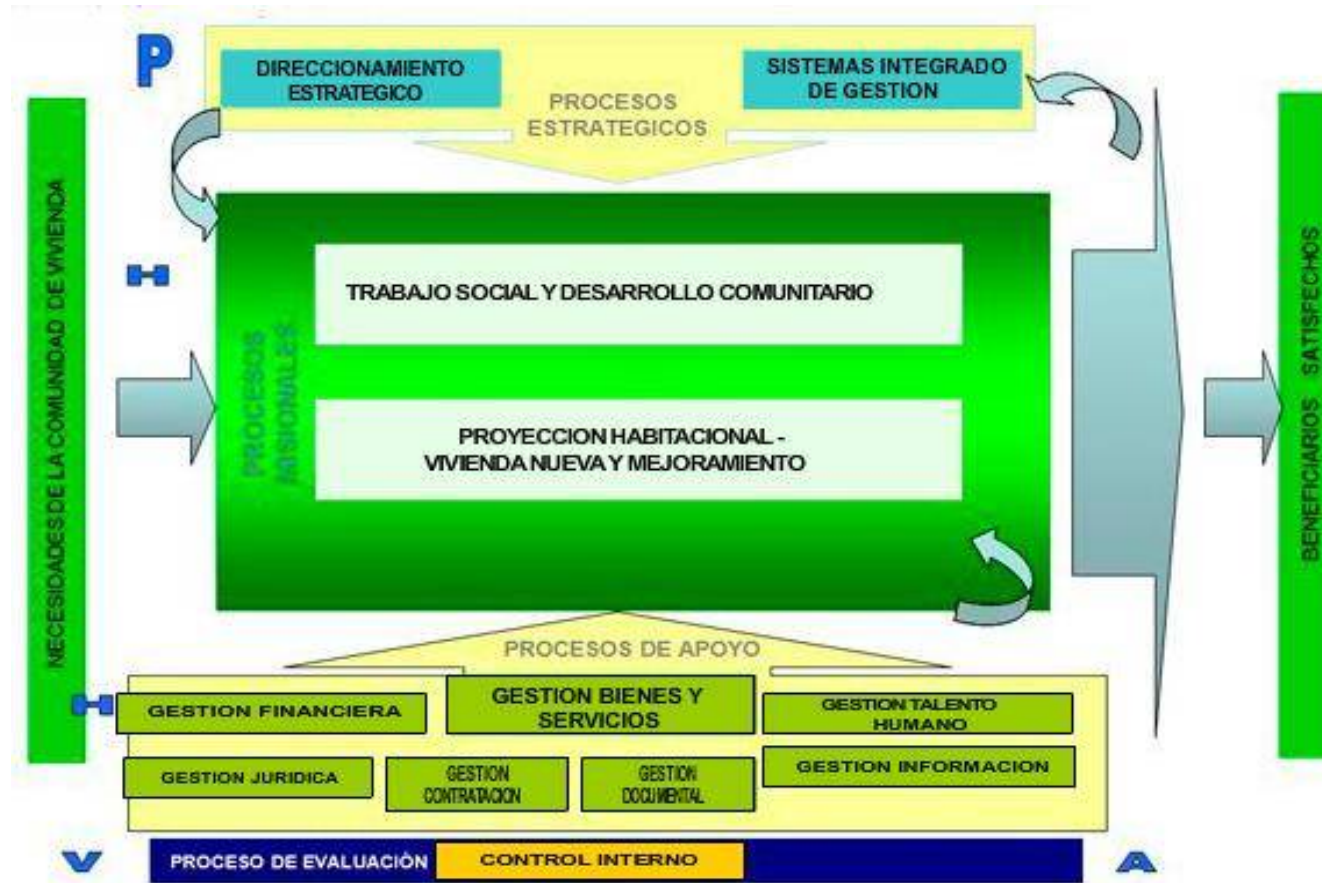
P

DIRECCIONAMIENTO ESTRATEGICO

PROCESOS ESTRATEGICOS

SISTEMAS INTEGRADO DE GESTION

NECESIDADES DE LA COMUNIDAD DE VIVIENDA

H

PROCESOS MISIONALES

TRABAJO SOCIAL Y DESARROLLO COMUNITARIO

PROYECCION HABITACIONAL - VIVIENDA NUEVA Y MEJORAMIENTO

BENEFICIARIOS SATISFECHOS

PROCESOS DE APOYO

H

GESTION FINANCIERA

GESTION BIENES Y SERVICIOS

GESTION TALENTO HUMANO

GESTION JURIDICA

GESTION CONTRATACION

GESTION DOCUMENTAL

GESTION INFORMACION

V

PROCESO DE EVALUACIÓN

CONTROL INTERNO

A